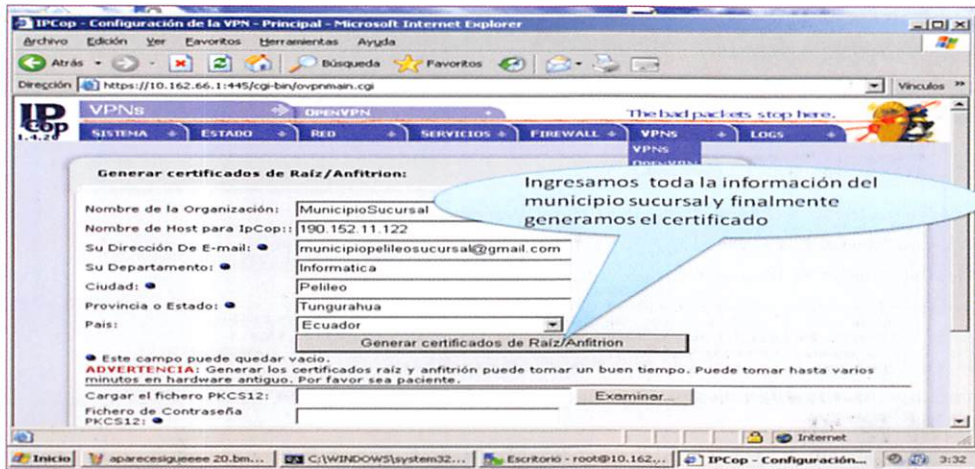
IPCop - Configuración de la VPN - Principal - Microsoft Internet Explorer

Archivo Edición Ver Favoritos Herramientas Ayuda

Atrás Búsqueda Favoritos

Dirección https://10.162.66.1:445/cgi-bin/ovpnmain.cgi Vínculos

IPCop 1.4.20

VPNs OPENVPN The bad packets stop here.

SISTEMA ESTADO RED SERVICIOS FIREWALL VPNS LOGS

VPNs OPENVPN

Generar certificados de Raíz/Anfitrion:

Ingresamos toda la información del municipio sucursal y finalmente generamos el certificado

Nombre de la Organización: MunicipioSucursal
Nombre de Host para IpCop:: 190.152.11.122
Su Dirección De E-mail: ● municipiopelileosucursal@gmail.com
Su Departamento: ● Informatica
Ciudad: ● Pelileo
Provincia o Estado: ● Tungurahua
Pais: Ecuador

Generar certificados de Raíz/Anfitrion

● Este campo puede quedar vacio.
ADVERTENCIA: Generar los certificados raíz y anfitrión puede tomar un buen tiempo. Puede tomar hasta varios minutos en hardware antiguo. Por favor sea paciente.

Cargar el fichero PKCS12: Examinar...
Fichero de Contraseña PKCS12: ●

Internet

Inicio aparecesigueeee 20.bm... C:\WINDOWS\system32... Escritorio - root@10.162... IPCop - Configuración... 3:32